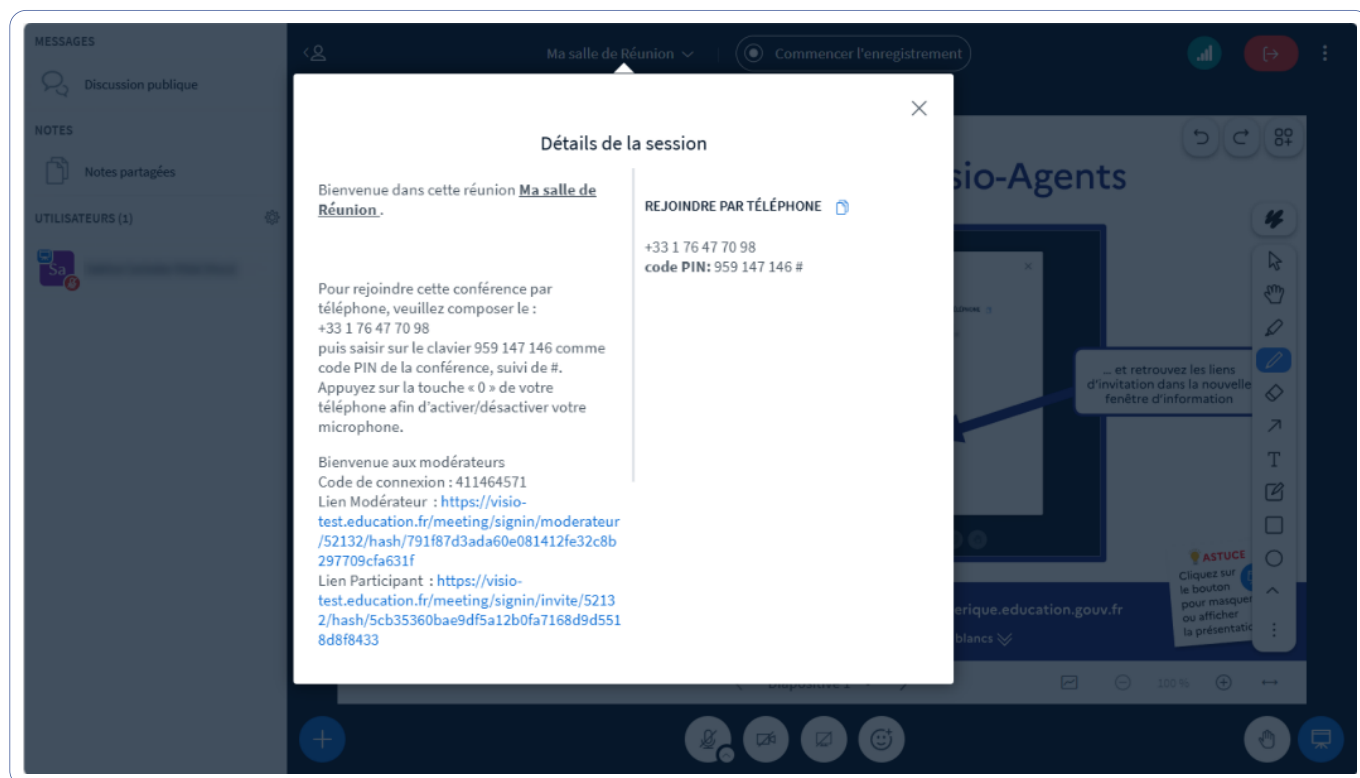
MESSAGES

Discussion publique

NOTES

Notes partagées

UTILISATEURS (1)

Sa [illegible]

Ma salle de Réunion

Commencer l'enregistrement

Détails de la session

Bienvenue dans cette réunion Ma salle de Réunion .

Pour rejoindre cette conférence par téléphone, veuillez composer le : +33 1 76 47 70 98 puis saisir sur le clavier 959 147 146 comme code PIN de la conférence, suivi de #. Appuyez sur la touche « 0 » de votre téléphone afin d'activer/désactiver votre microphone.

Bienvenue aux modérateurs
Code de connexion : 411464571
Lien Modérateur : https://visio-test.education.fr/meeting/signin/moderateur/52132/hash/791f87d3ada60e081412fe32c8b297709cfa631f
Lien Participant : https://visio-test.education.fr/meeting/signin/invite/52132/hash/5cb35360bae9df5a12b0fa7168d9d5518d8f8433

REJOINDRE PAR TÉLÉPHONE

+33 1 76 47 70 98
code PIN: 959 147 146 #

sio-Agents

... et retrouvez les liens d'invitation dans la nouvelle fenêtre d'information

ASTUCE
Cliquez sur le bouton pour masquer ou afficher la présentation

erique.education.gouv.fr

blancs

T

Diapositive 1

100 %